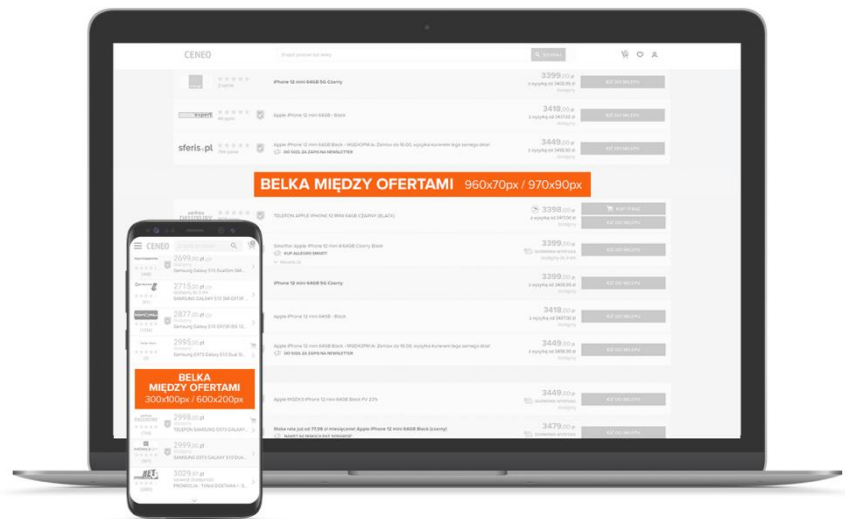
CENEO

iPhone 12 mini 64GB 5G Czarny
3399,00 zł

Apple iPhone 12 mini 64GB - Black
3418,00 zł

sferis.pl
Apple iPhone 12 mini 64GB Black - MGDX3PM/A
3449,00 zł

BELKA MIĘDZY OFERTAMI 960x70px / 970x90px

TELEFON APPLE IPHONE 12 MINI 64GB CZARNY (BLACK)
3398,00 zł

Smartfon Apple iPhone 12 mini 64GB Czarny Black
3399,00 zł

iPhone 12 mini 64GB 5G Czarny
3399,00 zł

Apple iPhone 12 mini 64GB - Black
3418,00 zł

Apple iPhone 12 mini 64GB Black - MGDX3PM/A
3449,00 zł

3449,00 zł

3479,00 zł

CENEO
2699,00 zł
2715,00 zł
SAMSUNG GALAXY S10
2877,00 zł
Samsung Galaxy S10
2995,00 zł

BELKA MIĘDZY OFERTAMI 300x100px / 600x200px

2998,00 zł
TELEFON SAMSUNG GALAXY
2999,00 zł
Samsung Galaxy S10
3029,00 zł